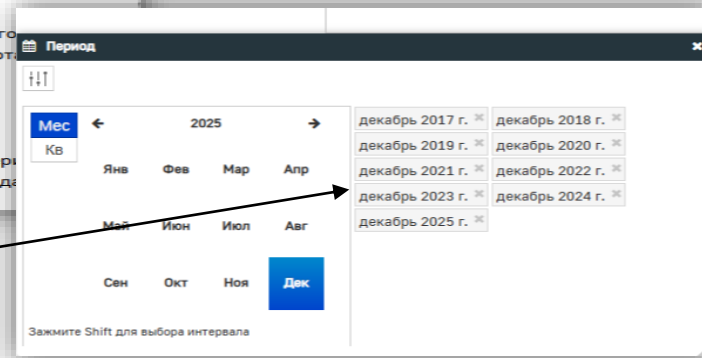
го
эт

ри
да

Период

Мес
Кв

2025

Янв Фев Мар Апр
Май Июн Июл Авг
Сен Окт Ноя Дек

Зажмите Shift для выбора интервала

декабрь 2017 г. ×
декабрь 2018 г. ×
декабрь 2019 г. ×
декабрь 2020 г. ×
декабрь 2021 г. ×
декабрь 2022 г. ×
декабрь 2023 г. ×
декабрь 2024 г. ×
декабрь 2025 г. ×